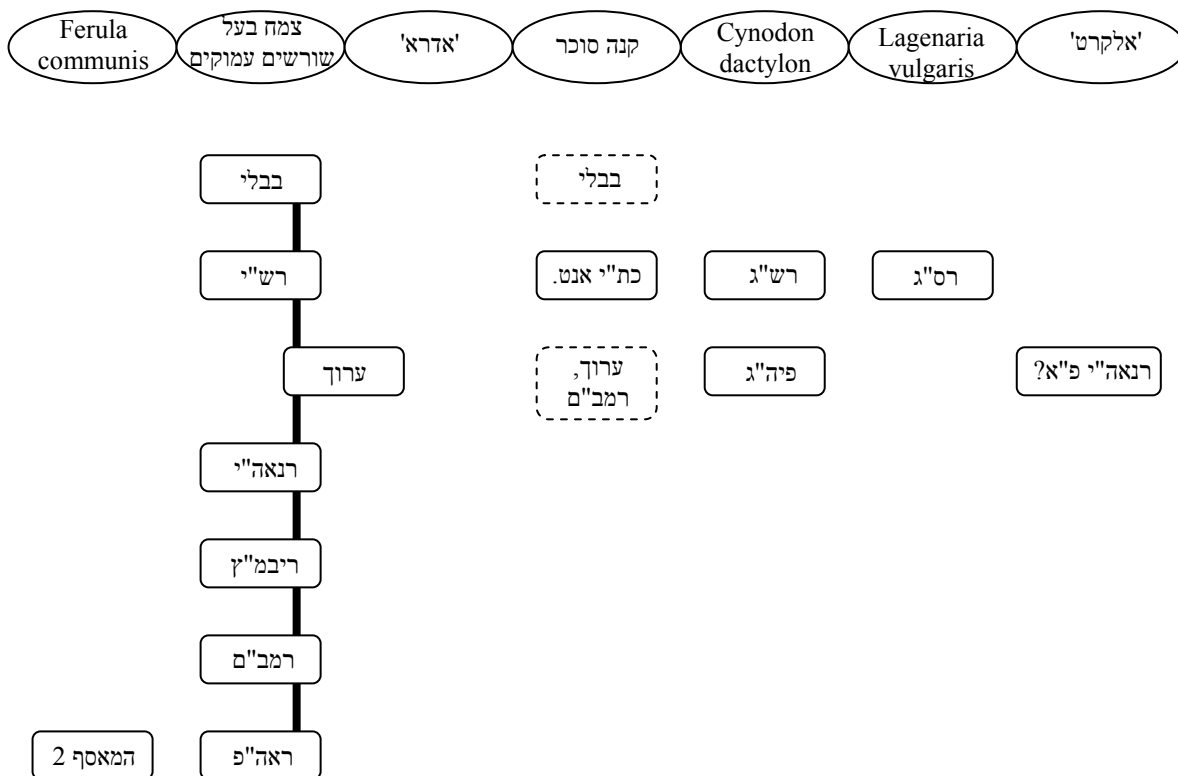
Ferula communis

צמח בעל שורשים עמוקים

'אדרא'

קנה סוכר

Cynodon dactylon

Lagenaria vulgaris

'אלקרט'

בבלי

בבלי

רש"י

כת"י אנט.

רש"ג

רס"ג

ערוך

ערוך, רמב"ם

פיה"ג

רנאה"י פ"א?

רנאה"י

ריבמ"ץ

רמב"ם

המאסף 2

ראה"פ